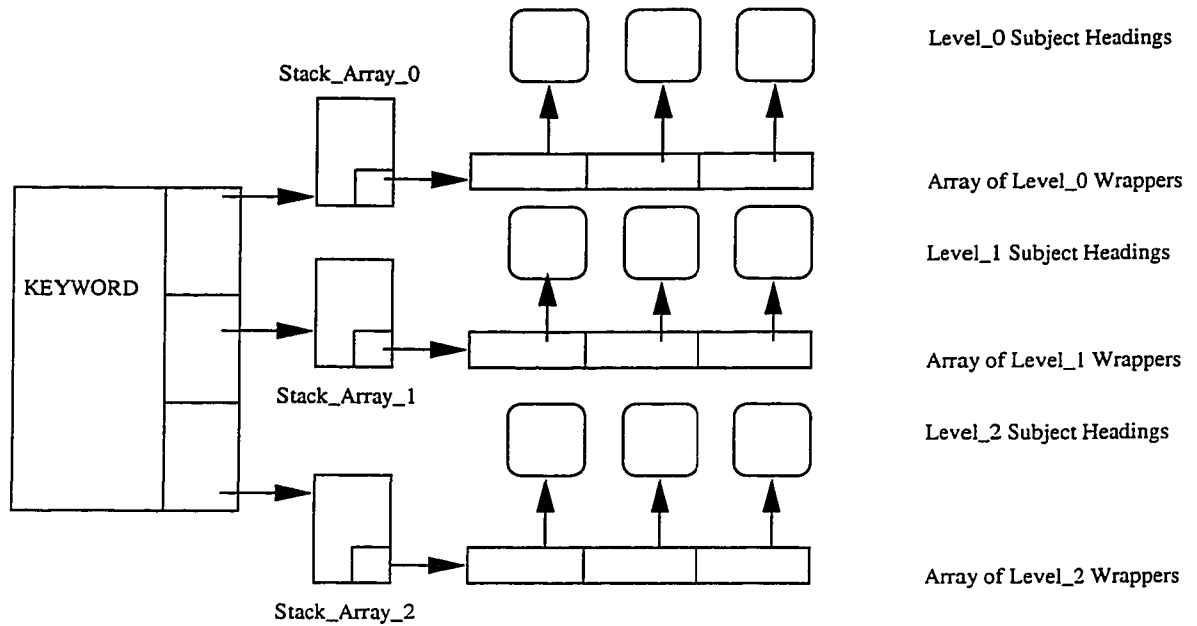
Stack_Array_0

Level_0 Subject Headings

KEYWORD

Array of Level_0 Wrappers

Level_1 Subject Headings

Array of Level_1 Wrappers

Stack_Array_1

Level_2 Subject Headings

Array of Level_2 Wrappers

Stack_Array_2